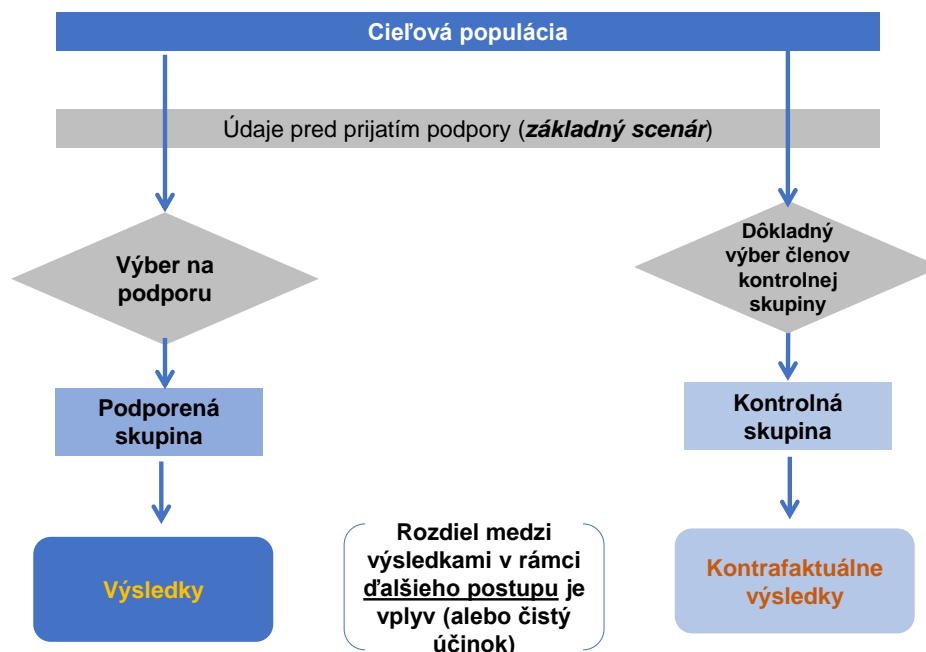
Cieľová populácia

Údaje pred prijatím podpory (***základný scenár***)

Výber na podporu

Dôkladný výber členov kontrolnej skupiny

Podporená skupina

Kontrolná skupina

Výsledky

Rozdiel medzi výsledkami v rámci <u>ďalšieho postupu</u> je vplyv (alebo čistý účinok)

Kontrafaktuálne výsledky